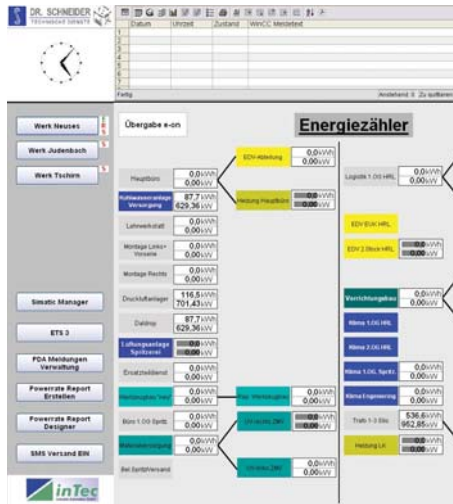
DR. SCHNEIDER
TECHNISCHE DIENSTE

| | Datum | Uhrzeit | Zustand | WinCC Meldetext |
|---|---|---|---|---|
| 1 | | | | |
| 2 | | | | |
| 3 | | | | |
| 4 | | | | |
| 5 | | | | |
| 6 | | | | |
| 7 | | | | |

Fertig
Anstehend: 0 Zu quittieren

Werk Neuses
Werk Judenbach
Werk Tschirn
Simatic Manager
ETS 3
PDA Meldungen Verwaltung
Powerrate Report Erstellen
Powerrate Report Designer
SMS Versand EIN

inTec

Übergabe e-on

Energiezähler

Hauptbüro 0,0 kWh 0,00 kWh
Kaltwasseranlage Versorgung 87,7 kWh 629,36 kWh
Lehrwerkstatt 0,0 kWh 0,00 kWh
Montage Links+ Vorserie 0,0 kWh 0,00 kWh
Montage Rechts 0,0 kWh 0,00 kWh
Druckluftanlage 116,5 kWh 701,43 kWh
Daldrop 87,7 kWh 629,36 kWh
Lüftungsanlage Spritzerei 0,0 kWh
Ersatzteildienst 0,0 kWh 0,00 kWh
Werkzeugbau "neu" 0,0 kWh 0,00 kWh
Büro 1.OG Spritz 0,0 kWh 0,00 kWh
Wellenbearbeitung 0,0 kWh 0,00 kWh
Bel.Spritz/Versand

EDV-Abteilung 0,0 kWh 0,00 kWh
Heizung Hauptbüro 0,0 kWh 0,00 kWh
Rep. Werkzeugbau 0,0 kWh 0,00 kWh
UV rechts ZW1 0,0 kWh 0,00 kWh
UV links ZW1 0,0 kWh 0,00 kWh

Logistik 1.OG HRL 0,0 kWh 0,00 kWh
EDV EVK HRL
EDV 2.Stock HRL 0,0 kWh
Vorrichtungsbau 0,0 kWh 0,00 kWh
Klima 1.OG HRL
Klima 2.OG HRL
Klima 1.OG Spritz 0,0 kWh 0,00 kWh
Klima Engineering 0,0 kWh 0,00 kWh
Trafo 1-3 Sts 536,6 kWh 962,85 kWh
Heizung Ln 0,0 kWh